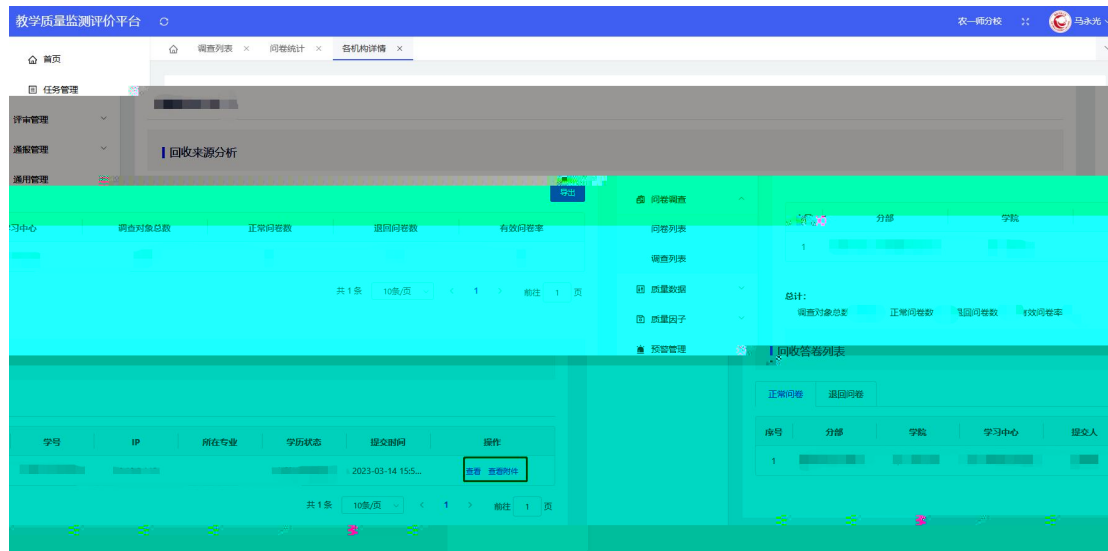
教学质量监测评价平台

农一师分校　马永光

首页　调查列表 ×　问卷统计 ×　各机构详情 ×

任务管理

评审管理

通报管理

通用管理

回收来源分析

导出

问卷调查

问卷列表

调查列表

质量数据

质量因子

预警管理

习中心　调查对象总数　正常问卷数　退回问卷数　有效问卷率

共 1 条　10条/页　1　前往　1　页

分部　学院

1

总计:

调查对象总数　正常问卷数　退回问卷数　有效问卷率

回收答卷列表

正常问卷　退回问卷

序号　分部　学院　学习中心　提交人

1

学号　IP　所在专业　学历状态　提交时间　操作

2023-03-14 15:5...　查看　查看附件

共 1 条　10条/页　1　前往　1　页